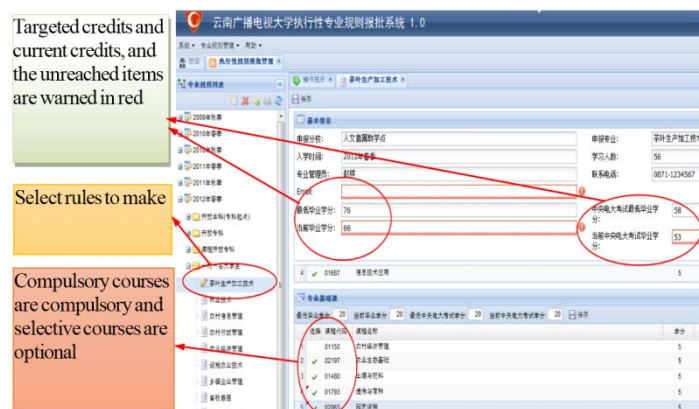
Targeted credits and current credits, and the unreached items are warned in red

Select rules to make

Compulsory courses are compulsory and selective courses are optional

云南广播电视大学执行性专业规则报批系统 1.0

系统 · 专业规则管理 · 帮助 ·

首页 | 执行性规则报批管理

专业规则列表

2009年秋季
2010年春季
2010年秋季
2011年春季
2011年秋季
2012年春季
开放本科(专科起点)
开放专科
课程开放专科
茶叶生产加工技术
农村经营管理
农村行政管理
设施农业技术
乡镇企业管理
畜牧兽医

操作提示 | 茶叶生产加工技术

保存

基本信息

申报分校: 人文畜牧学点
申报专业: 茶叶生产加工技术
入学时间: 2012年春季
学习人数: 56
专业管理员: 赵娅
联系电话: 0871-1234567
Email:
最低毕业学分: 76
中央电大考试最低毕业学分: 58
当前毕业学分: 66
当前中央电大考试毕业学分: 53

4 01687 信息技术应用

专业基础课

最低毕业学分 20 当前毕业学分 20 最低中央电大考试学分 20 当前中央电大考试学分 20 保存

选择 课程代码 课程名称 学分
1 01150 农村经济管理 5
2 02197 农业生态基础 5
3 01450 土壤与肥料 5
4 01793 植物与营养 5